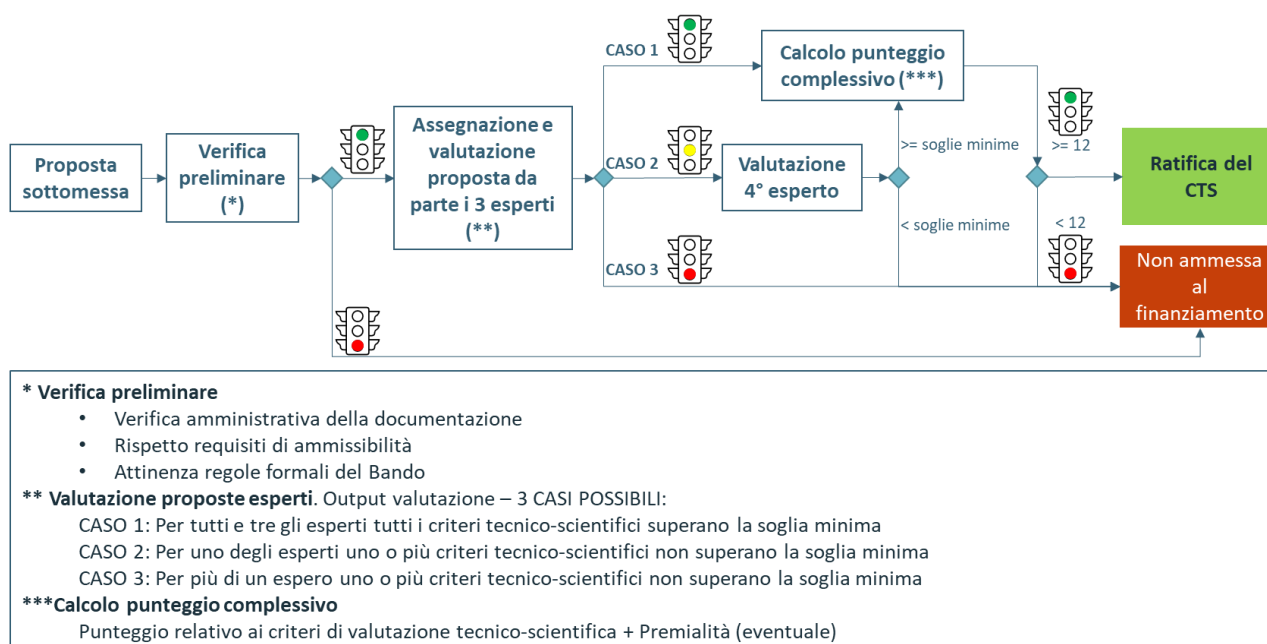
Proposta sottomessa

Verifica preliminare (*)

Assegnazione e valutazione proposta da parte i 3 esperti (**)

CASO 1

Calcolo punteggio complessivo (***)

CASO 2

Valutazione 4° esperto

CASO 3

>= soglie minime

< soglie minime

>= 12

< 12

Ratifica del CTS

Non ammessa al finanziamento

* **Verifica preliminare**
- Verifica amministrativa della documentazione
- Rispetto requisiti di ammissibilità
- Attinenza regole formali del Bando

** **Valutazione proposte esperti**. Output valutazione – 3 CASI POSSIBILI:
CASO 1: Per tutti e tre gli esperti tutti i criteri tecnico-scientifici superano la soglia minima
CASO 2: Per uno degli esperti uno o più criteri tecnico-scientifici non superano la soglia minima
CASO 3: Per più di un espero uno o più criteri tecnico-scientifici non superano la soglia minima

***Calcolo punteggio complessivo
Punteggio relativo ai criteri di valutazione tecnico-scientifica + Premialità (eventuale)